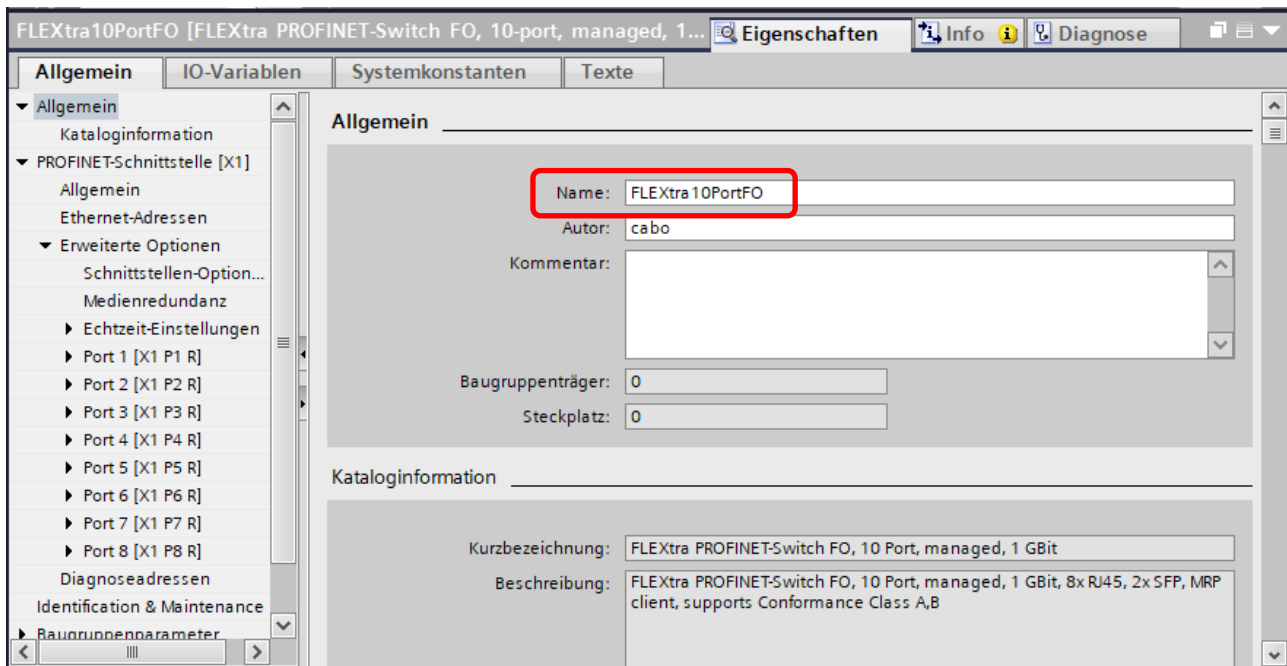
FLEXtra10PortFO [FLEXtra PROFINET-Switch FO, 10-port, managed, 1... Eigenschaften Info Diagnose

Allgemein IO-Variablen Systemkonstanten Texte

Allgemein
Kataloginformation
PROFINET-Schnittstelle [X1]
Allgemein
Ethernet-Adressen
Erweiterte Optionen
Schnittstellen-Option...
Medienredundanz
Echtzeit-Einstellungen
Port 1 [X1 P1 R]
Port 2 [X1 P2 R]
Port 3 [X1 P3 R]
Port 4 [X1 P4 R]
Port 5 [X1 P5 R]
Port 6 [X1 P6 R]
Port 7 [X1 P7 R]
Port 8 [X1 P8 R]
Diagnoseadressen
Identification & Maintenance
Baugruppenparameter

Allgemein

Name: FLEXtra10PortFO
Autor: cabo
Kommentar:
Baugruppenträger: 0
Steckplatz: 0

Kataloginformation

Kurzbezeichnung: FLEXtra PROFINET-Switch FO, 10 Port, managed, 1 GBit
Beschreibung: FLEXtra PROFINET-Switch FO, 10 Port, managed, 1 GBit, 8x RJ45, 2x SFP, MRP client, supports Conformance Class A,B